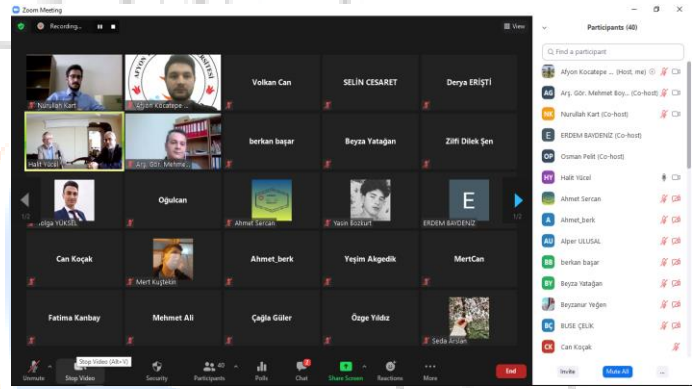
Zoom Meeting

Recording...

View

Participants (40)

Find a participant

Nurullah Kart

Afyon Kocatepe ...

Volkan Can

SELİN CESARET

Derya ERİŞTİ

Halit Yücel

Arş. Gör. Mehme...

berkan başar

Beyza Yatağan

Zilfi Dilek Şen

1/2

Tolga YÜKSEL

Oğulcan

Ahmet Sercan

Yasin Bozkurt

E

ERDEM BAYDENİZ

1/2

Can Koçak

Mert Kuştekin

Ahmet_berk

Yeşim Akgedik

MertCan

Fatima Kanbay

Mehmet Ali

Çağla Güler

Özge Yıldız

Seda Arslan

Afyon Kocatepe ... (Host, me)

Arş. Gör. Mehmet Boy... (Co-host)

Nurullah Kart (Co-host)

ERDEM BAYDENİZ (Co-host)

Osman Pelit (Co-host)

Halit Yücel

Ahmet Sercan

Ahmet_berk

Alper ULUSAL

berkan başar

Beyza Yatağan

Beyzanur Yeğen

BUSE ÇELİK

Can Koçak

Stop Video (Alt+V)

Unmute

Stop Video

Security

Participants 40

Polls

Chat

Share Screen

Reactions

More

End

Invite

Mute All

...